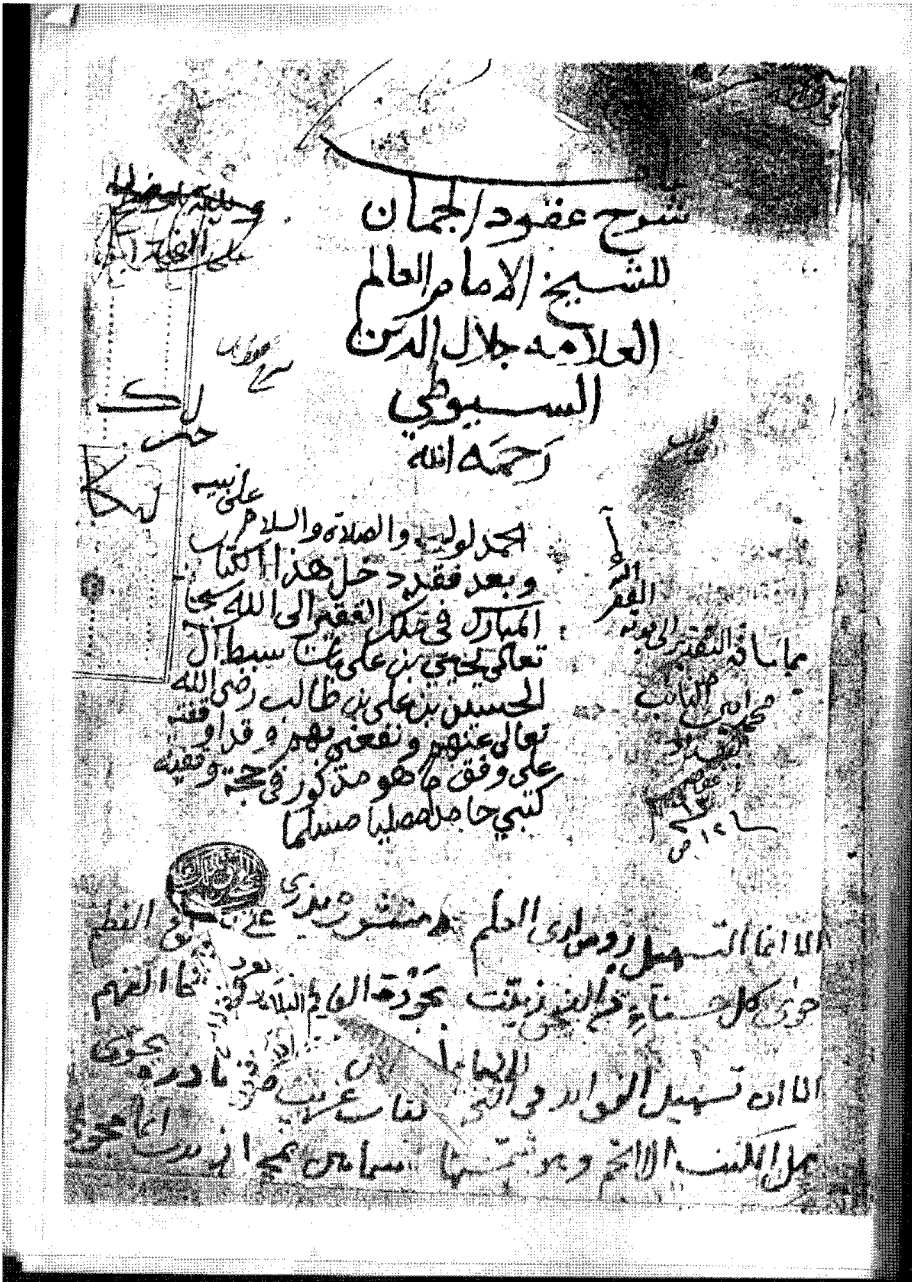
شرح عقود الجمان
للشيخ الامام العالم
العلامة جلال الدين
السيوطي
رحمه الله

الحمد لوليه والصلاة والسلام على نبيه
وبعد فقد دخل هذا الكتاب
المبارك في ملك الفقير الى الله سبحانه
تعالى يحيى بن علي بن سبط آل
الحسين بن علي بن طالب رضي الله
تعالى عنهم ونفعني بهم وقد وقفته
على ولد هو ومن كان في حجة وقفيه
كتبه حامداً مصلياً مسلماً

مما انتقل الى الفقير الى عفو ربه
محمد ابن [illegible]
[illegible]
سنة ١٢

الا انما التسهيل روض مبادي العلم منثور منظوم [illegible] النظم
حوى كل حسناء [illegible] زينت بجودة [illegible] البلاغة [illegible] الفهم
الا ان تسهيل الفوائد في النحو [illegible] غريب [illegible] نادر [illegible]
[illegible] الانحم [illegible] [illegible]